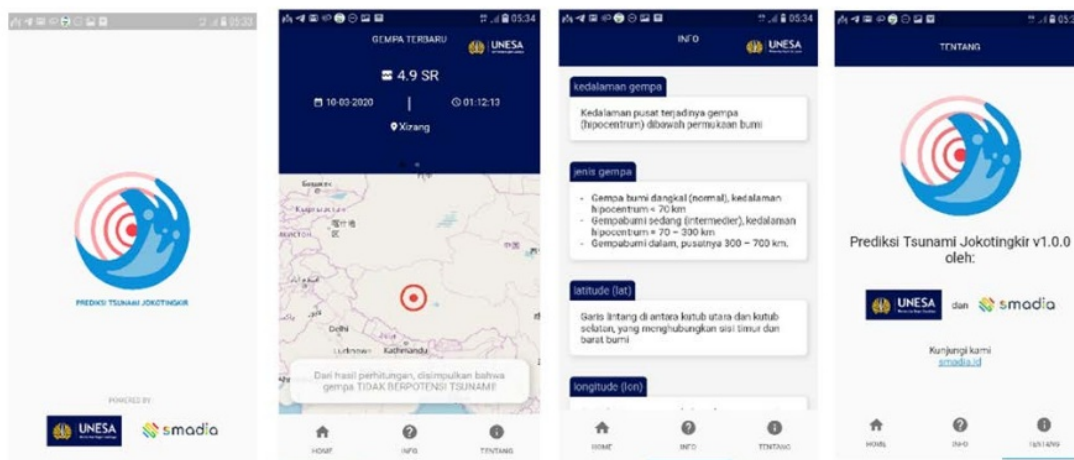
05:33

PREDIKSI TSUNAMI JOKOTINGKIR

POWERED BY

UNESA

smadia

05:34

GEMPA TERBARU

UNESA

4.9 SR

10-03-2020

01:12:13

Xizang

Delhi

Kathmandu

Dari hasil perhitungan, disimpulkan bahwa gempa TIDAK BERPOTENSI TSUNAMI

HOME

INFO

TENTANG

05:34

INFO

UNESA

kedalaman gempa

Kedalaman pusat terjadinya gempa (hipocentrum) dibawah permukaan bumi

jenis gempa

- Gempa bumi dangkal (normal), kedalaman hipocentrum < 70 km
- Gempabumi sedang (intermedier), kedalaman hipocentrum = 70 – 300 km
- Gempabumi dalam, pusatnya 300 – 700 km.

latitude (lat)

Garis lintang di antara kutub utara dan kutub selatan, yang menghubungkan sisi timur dan barat bumi

longitude (lon)

HOME

INFO

TENTANG

TENTANG

Prediksi Tsunami Jokotingkir v1.0.0 oleh:

UNESA

dan

smadia

Kunjungi kami

smadia.id

HOME

INFO

TENTANG